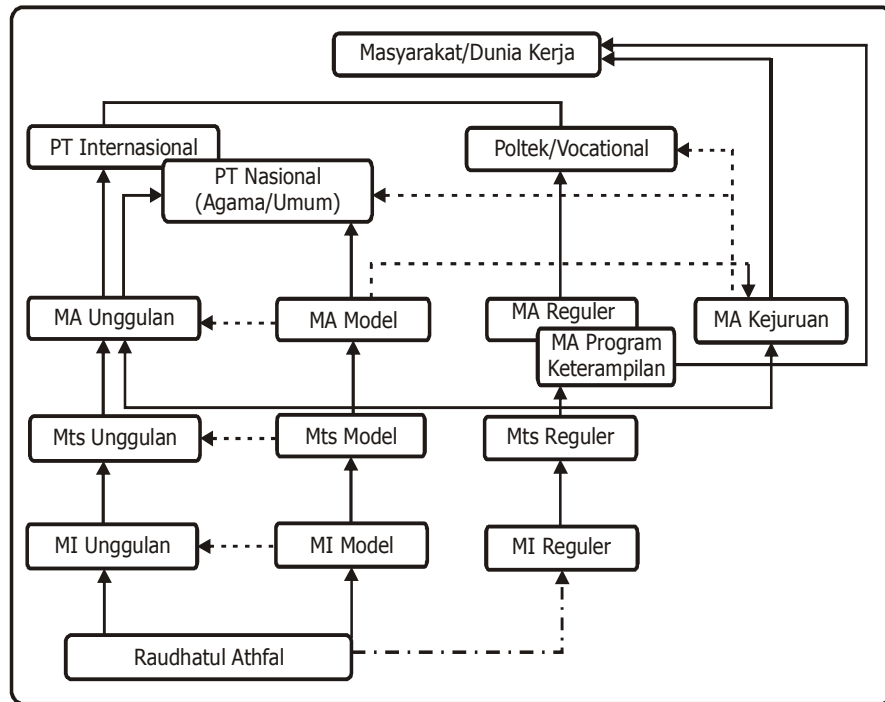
Masyarakat/Dunia Kerja

PT Internasional

Poltek/Vocational

PT Nasional (Agama/Umum)

MA Unggulan

MA Model

MA Reguler

MA Program Keterampilan

MA Kejuruan

Mts Unggulan

Mts Model

Mts Reguler

MI Unggulan

MI Model

MI Reguler

Raudhatul Athfal